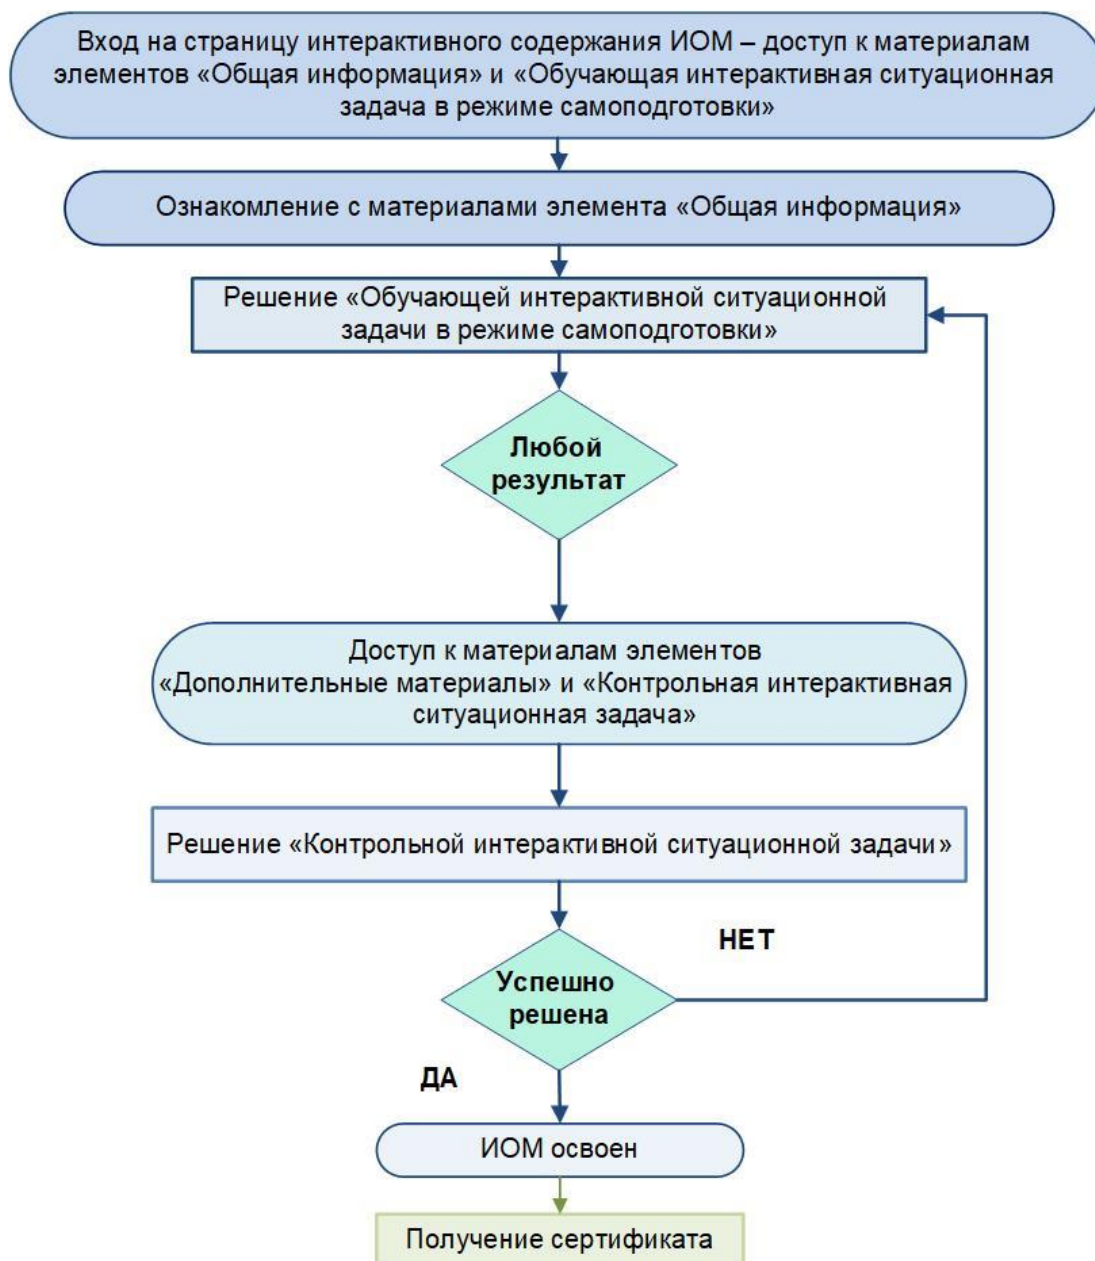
Вход на страницу интерактивного содержания ИОМ – доступ к материалам элементов «Общая информация» и «Обучающая интерактивная ситуационная задача в режиме самоподготовки»

Ознакомление с материалами элемента «Общая информация»

Решение «Обучающей интерактивной ситуационной задачи в режиме самоподготовки»

Любой результат

Доступ к материалам элементов «Дополнительные материалы» и «Контрольная интерактивная ситуационная задача»

Решение «Контрольной интерактивной ситуационной задачи»

НЕТ

Успешно решена

ДА

ИОМ освоен

Получение сертификата